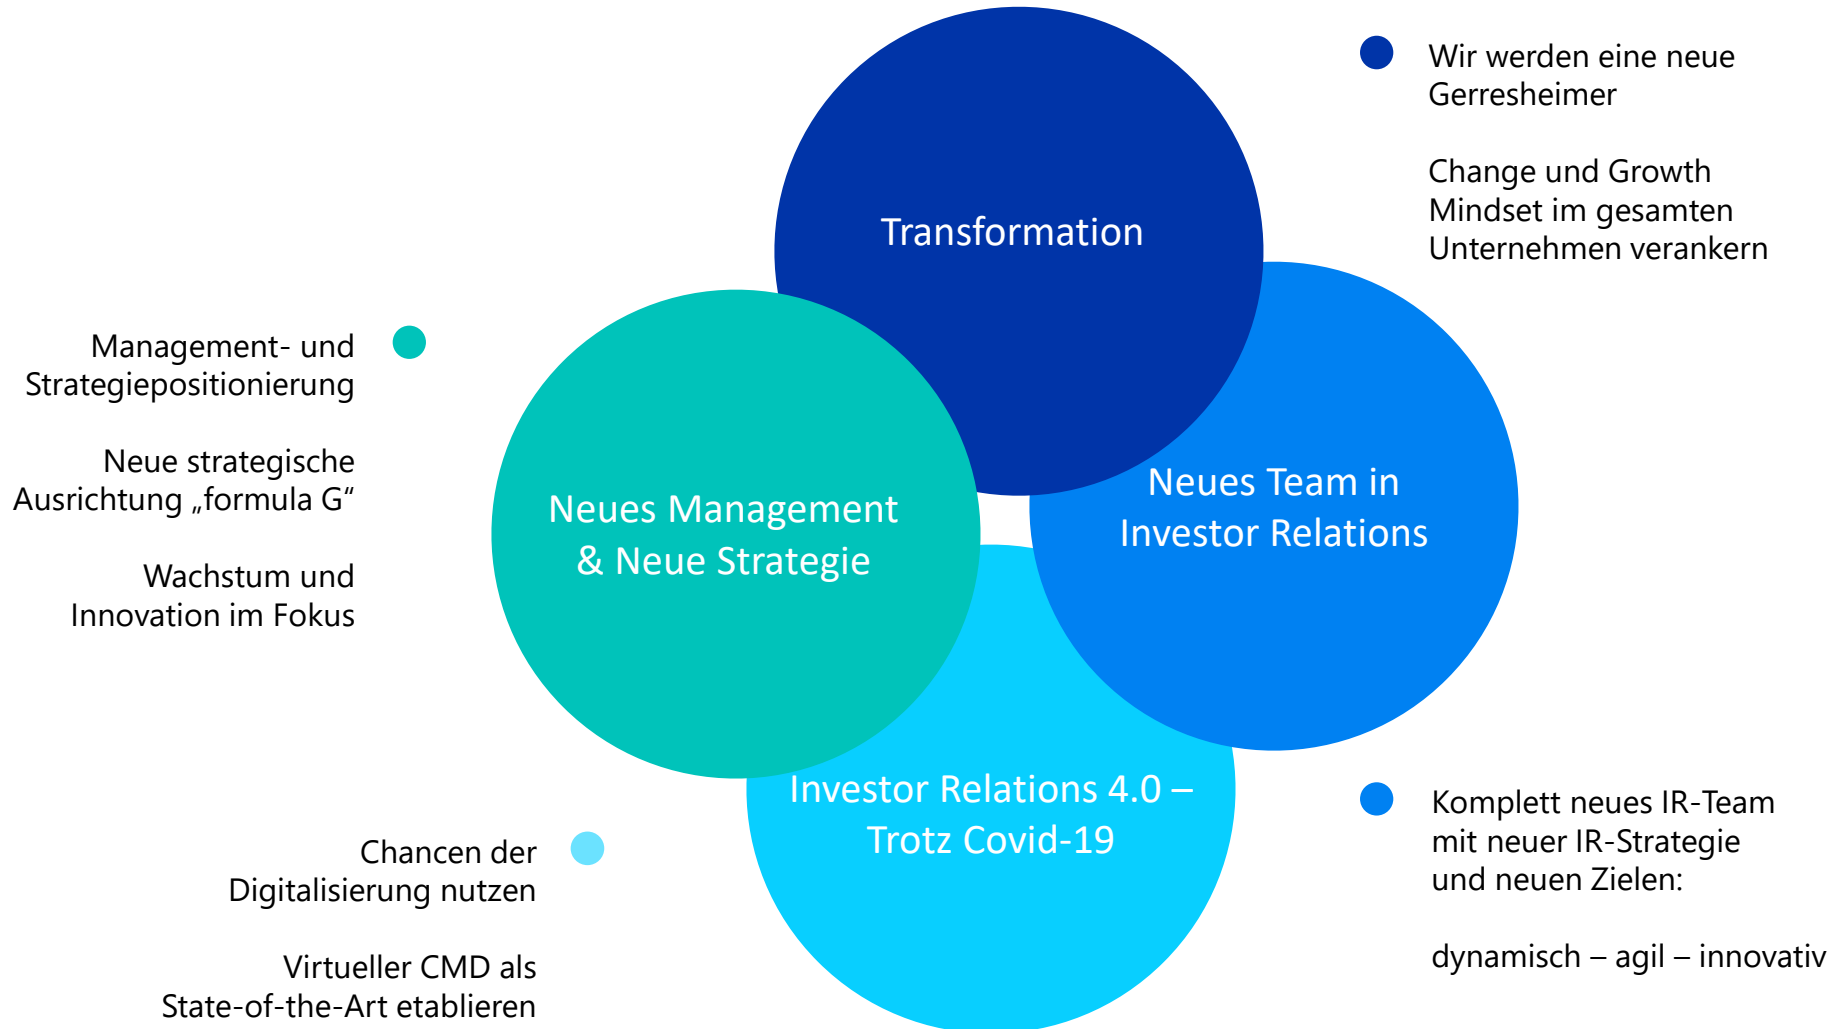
Transformation

Wir werden eine neue Gerresheimer

Change und Growth Mindset im gesamten Unternehmen verankern

Management- und Strategiepositionierung

Neue strategische Ausrichtung „formula G“

Wachstum und Innovation im Fokus

Neues Management & Neue Strategie

Neues Team in Investor Relations

Investor Relations 4.0 – Trotz Covid-19

Chancen der Digitalisierung nutzen

Virtueller CMD als State-of-the-Art etablieren

Komplett neues IR-Team mit neuer IR-Strategie und neuen Zielen:

dynamisch – agil – innovativ